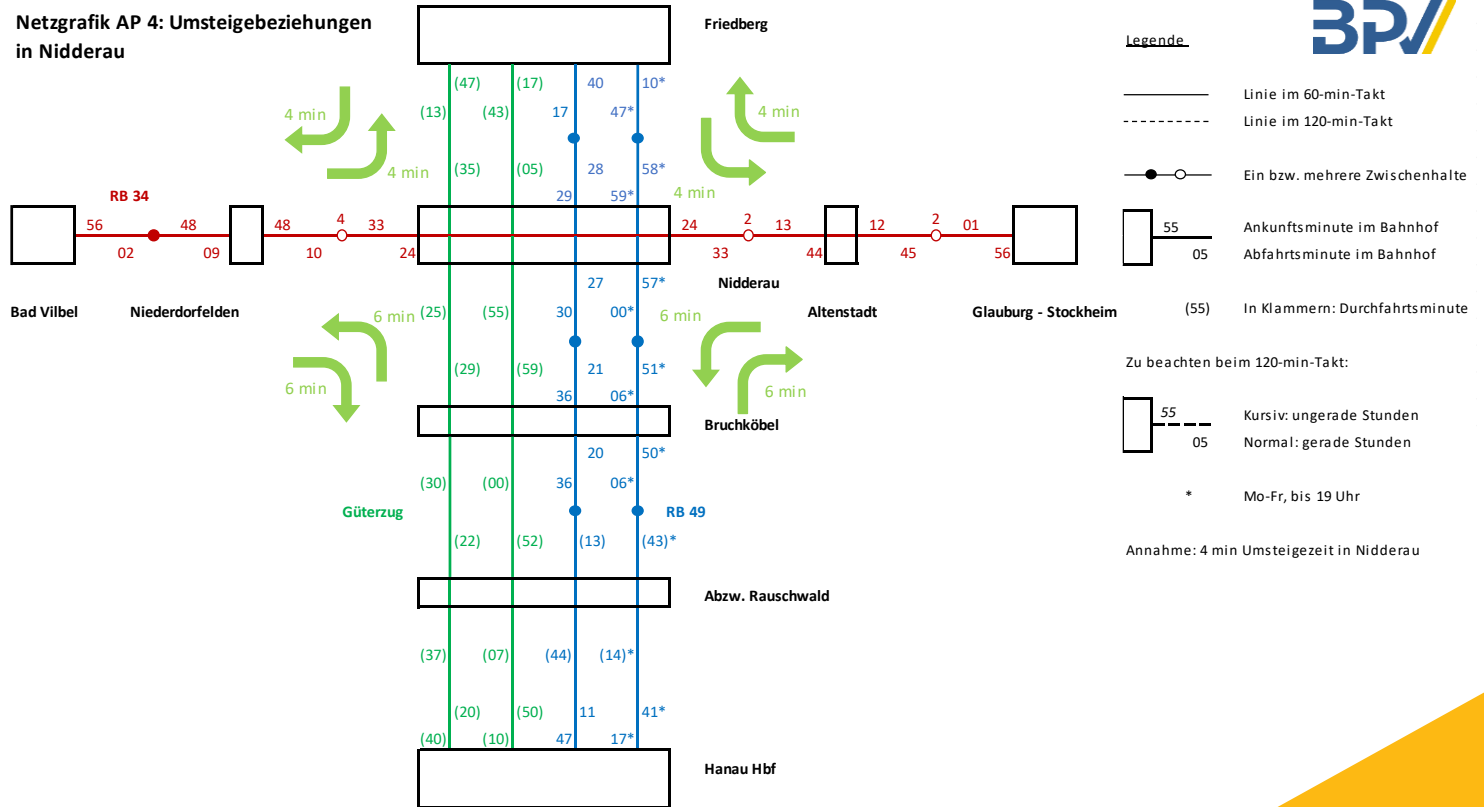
Netzgrafik AP 4: Umsteigebeziehungen in Nidderau

BPV

Friedberg

Legende

Linie im 60-min-Takt

Linie im 120-min-Takt

Ein bzw. mehrere Zwischenhalte

55 Ankunftsminute im Bahnhof

05 Abfahrtsminute im Bahnhof

(55) In Klammern: Durchfahrtsminute

Zu beachten beim 120-min-Takt:

55 Kursiv: ungerade Stunden

05 Normal: gerade Stunden

* Mo-Fr, bis 19 Uhr

Annahme: 4 min Umsteigezeit in Nidderau

(47) (17) 40 10*

(13) (43) 17 47*

4 min
4 min
4 min
4 min

(35) (05) 28 58*
29 59*

RB 34

56 48 48 4 33 24 2 13 12 2 01
02 09 10 24 33 44 45 56

Bad Vilbel
Niederdorfelden
Nidderau
Altenstadt
Glauburg - Stockheim

27 57*

6 min
6 min
6 min
6 min

(25) (55) 30 00*

(29) (59) 21 51*
36 06*

Bruchköbel

20 50*
(30) (00) 36 06*

Güterzug
RB 49

(22) (52) (13) (43)*

Abzw. Rauschwald

(37) (07) (44) (14)*

(20) (50) 11 41*
(40) (10) 47 17*

Hanau Hbf